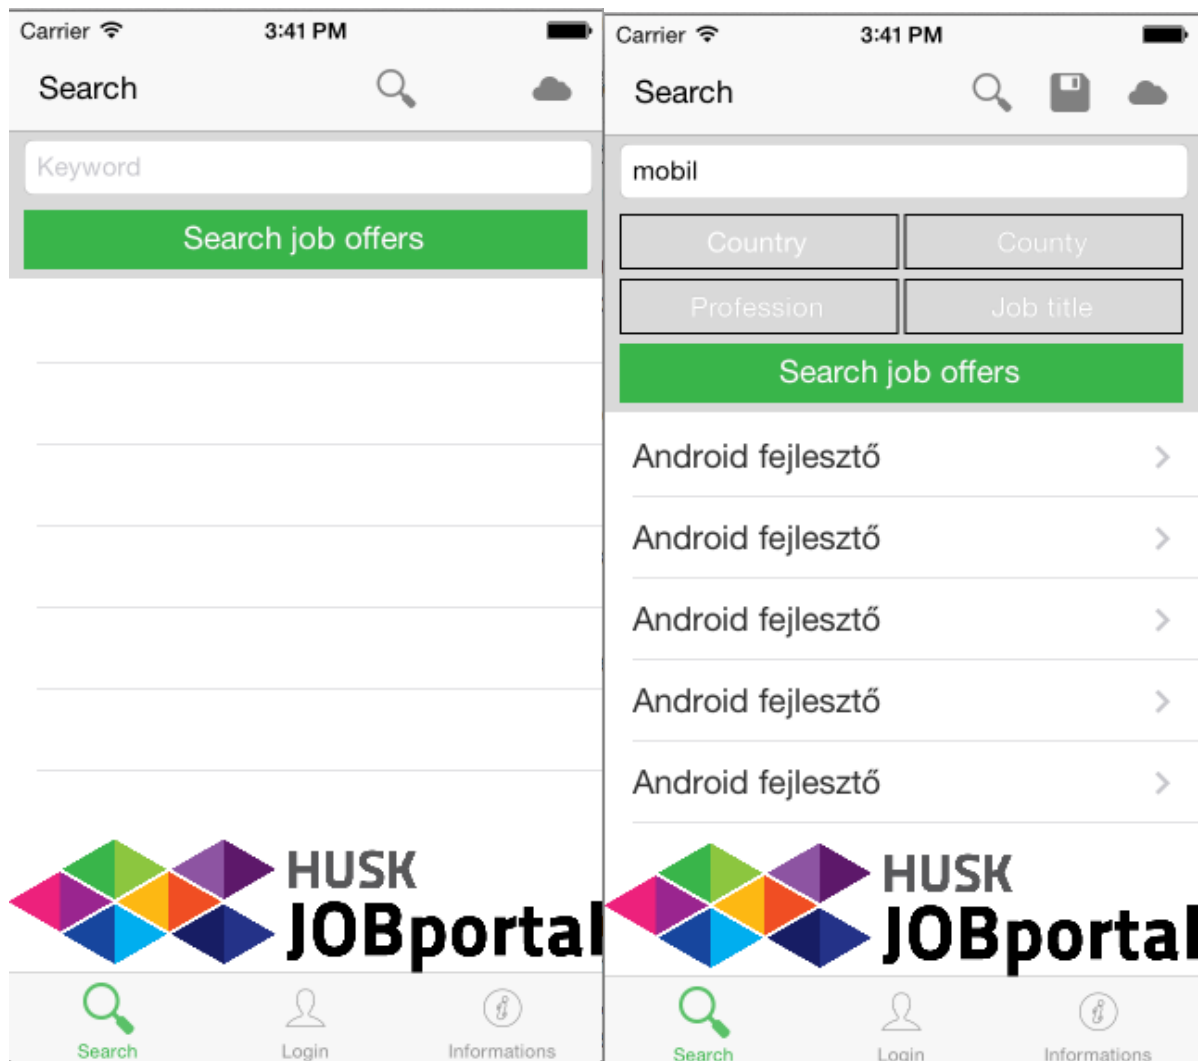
Carrier 3:41 PM

Search

Keyword

Search job offers

HUSK
JOBportal

Search Login Informations

Carrier 3:41 PM

Search

mobil

Country County

Profession Job title

Search job offers

Android fejlesztő

Android fejlesztő

Android fejlesztő

Android fejlesztő

Android fejlesztő

HUSK
JOBportal

Search Login Informations